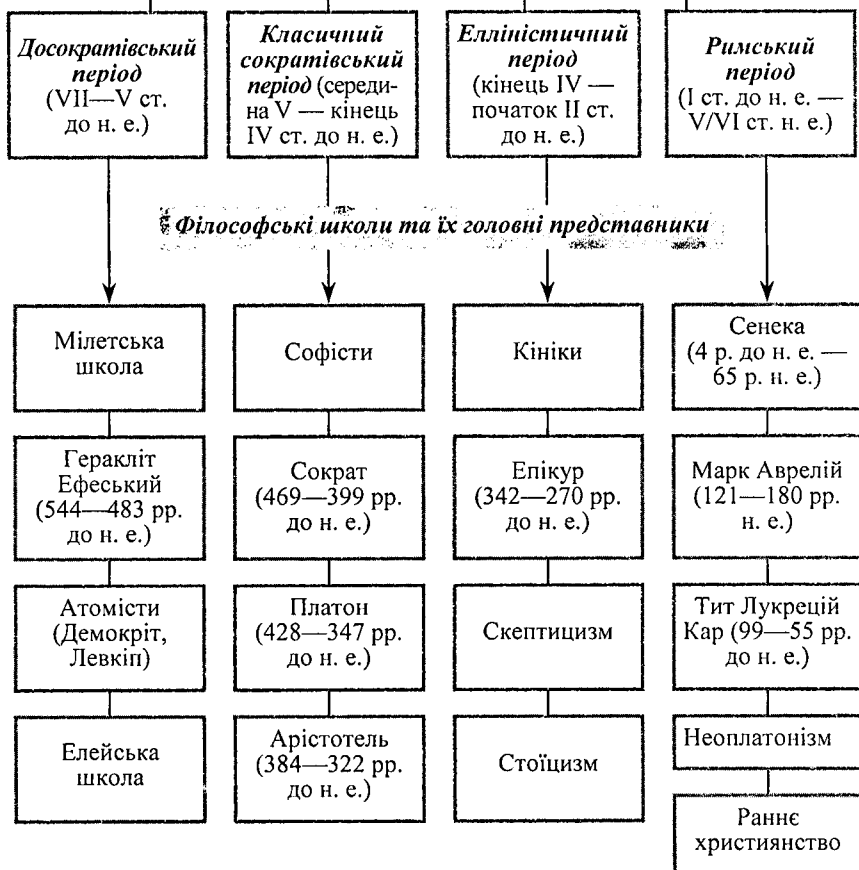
Досократівський період (VII—V ст. до н. е.)

Класичний сократівський період (середина V — кінець IV ст. до н. е.)

Елліністичний період (кінець IV — початок II ст. до н. е.)

Римський період (I ст. до н. е. — V/VI ст. н. е.)

Філософські школи та їх головні представники

Мілетська школа

Геракліт Ефеський (544—483 рр. до н. е.)

Атомісти (Демокріт, Левкіп)

Елейська школа

Софісти

Сократ (469—399 рр. до н. е.)

Платон (428—347 рр. до н. е.)

Арістотель (384—322 рр. до н. е.)

Кініки

Епікур (342—270 рр. до н. е.)

Скептицизм

Стоїцизм

Сенека (4 р. до н. е. — 65 р. н. е.)

Марк Аврелій (121—180 рр. н. е.)

Тит Лукрецій Кар (99—55 рр. до н. е.)

Неоплатонізм

Раннє християнство